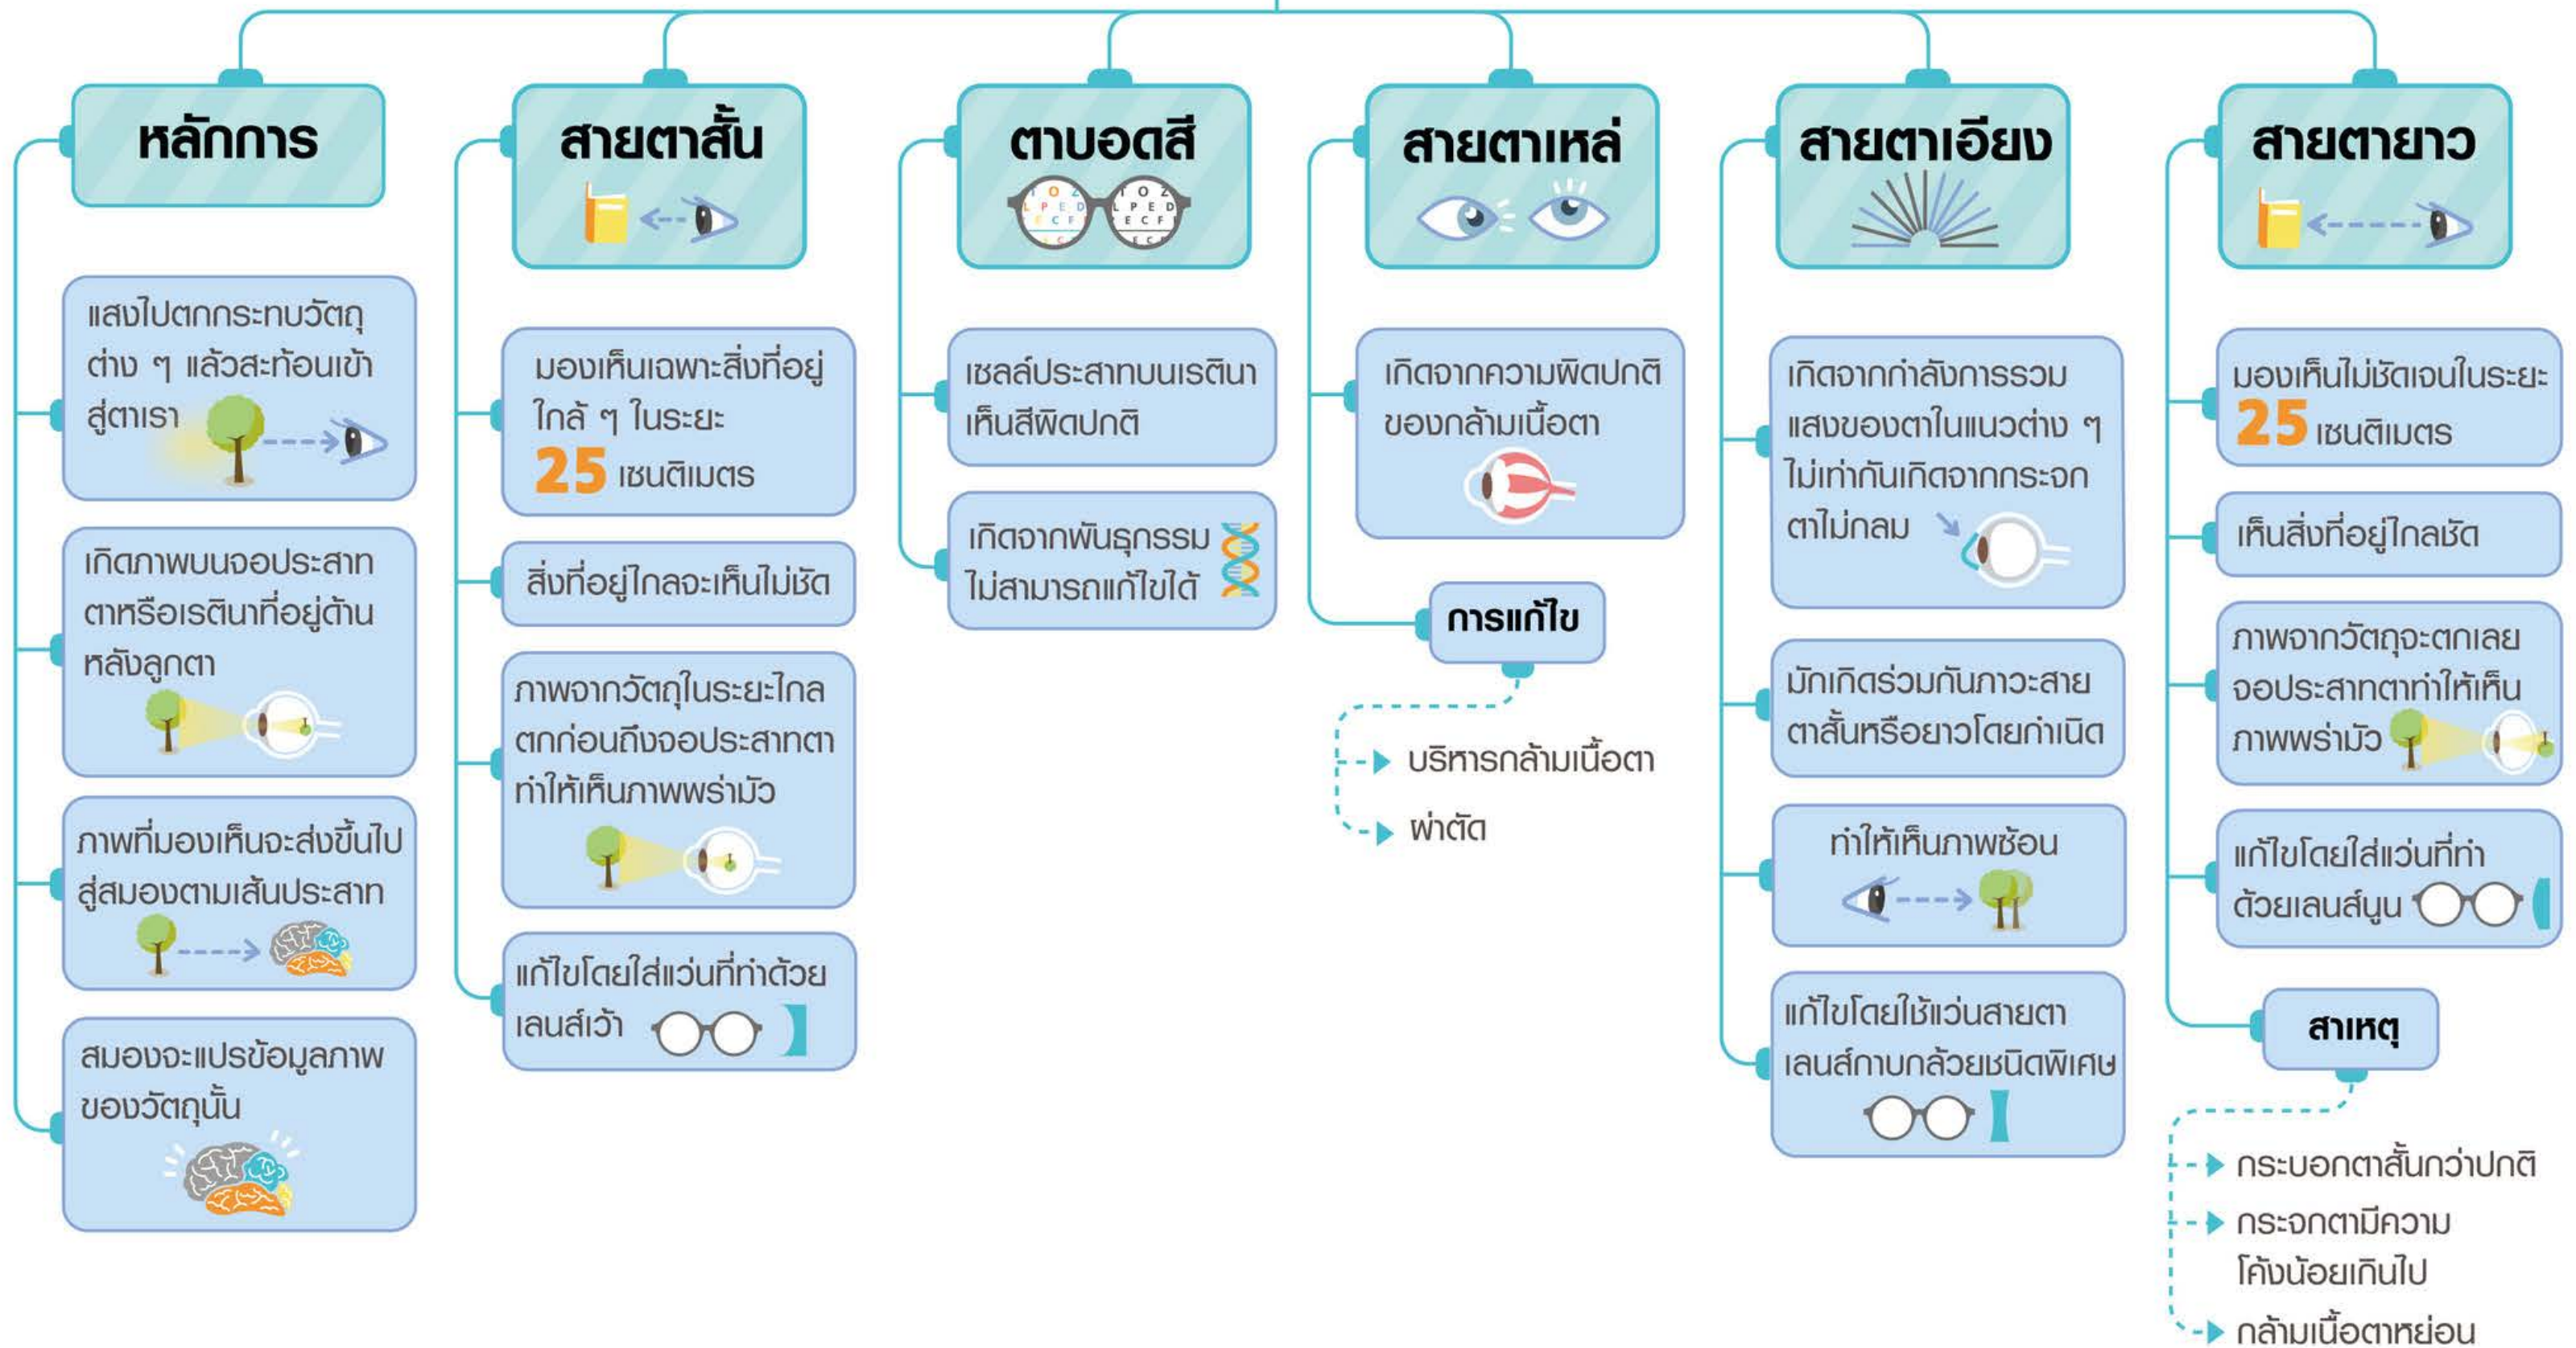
หลักการ

แสงไปตกกระทบวัตถุต่าง ๆ แล้วสะท้อนเข้าสู่ตาเรา

เกิดภาพบนจอประสาทตาหรือเรตินาที่อยู่ด้านหลังลูกตา

ภาพที่มองเห็นจะส่งขึ้นไปสู่สมองตามเส้นประสาท

สมองจะแปรข้อมูลภาพของวัตถุนั้น

สายตาสั้น

มองเห็นเฉพาะสิ่งที่อยู่ใกล้ ๆ ในระยะ 25 เซนติเมตร

สิ่งที่อยู่ไกลจะเห็นไม่ชัด

ภาพจากวัตถุในระยะไกลตกก่อนถึงจอประสาทตา ทำให้เห็นภาพพร่ามัว

แก้ไขโดยใส่แว่นที่ทำด้วยเลนส์เว้า

ตาบอดสี

T O Z L P E D E C F

เซลล์ประสาทบนเรตินาเห็นสีผิดปกติ

เกิดจากพันธุกรรม ไม่สามารถแก้ไขได้

สายตาเหล่

เกิดจากความผิดปกติของกล้ามเนื้อตา

การแก้ไข

บริหารกล้ามเนื้อตา

ผ่าตัด

สายตาเอียง

เกิดจากกำลังการรวมแสงของตาในแนวต่าง ๆ ไม่เท่ากันเกิดจากกระจกตาไม่กลม

มักเกิดร่วมกันภาวะสายตาสั้นหรือยาวโดยกำเนิด

ทำให้เห็นภาพซ้อน

แก้ไขโดยใช้แว่นสายตาเลนส์ทาบกล้วยชนิดพิเศษ

สายตายาว

มองเห็นไม่ชัดเจนในระยะ 25 เซนติเมตร

เห็นสิ่งที่อยู่ไกลชัด

ภาพจากวัตถุจะตกเลยจอประสาทตาทำให้เห็นภาพพร่ามัว

แก้ไขโดยใส่แว่นที่ทำด้วยเลนส์นูน

สาเหตุ

กระบอกตาสั้นกว่าปกติ

กระจกตามีความโค้งน้อยเกินไป

กล้ามเนื้อตาหย่อน